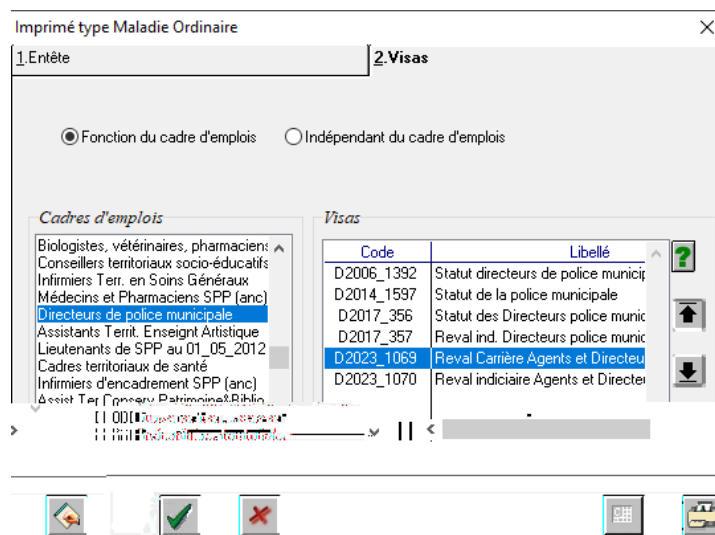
Imprimé type Maladie Ordinaire

1.Entête

2.Visas

Fonction du cadre d'emplois

Indépendant du cadre d'emplois

Cadres d'emplois

Biologistes, vétérinaires, pharmaciens
Conseillers territoriaux socio-éducatifs
Infirmiers Terr. en Soins Généraux
Médecins et Pharmaciens SPP (anc)
Directeurs de police municipale
Assistants Territ. Enseignt Artistique
Lieutenants de SPP au 01_05_2012
Cadres territoriaux de santé
Infirmiers d'encadrement SPP (anc)
Assist Ter Conserv Patrimoine&Biblio

Visas

| Code | Libellé |
|---|---|
| D2006_1392 | Statut directeurs de police municip |
| D2014_1597 | Statut de la police municipale |
| D2017_356 | Statut des Directeurs police munic |
| D2017_357 | Reval ind. Directeurs police munic |
| D2023_1069 | Reval Carrière Agents et Directeu |
| D2023_1070 | Reval indiciaire Agents et Directe |

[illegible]